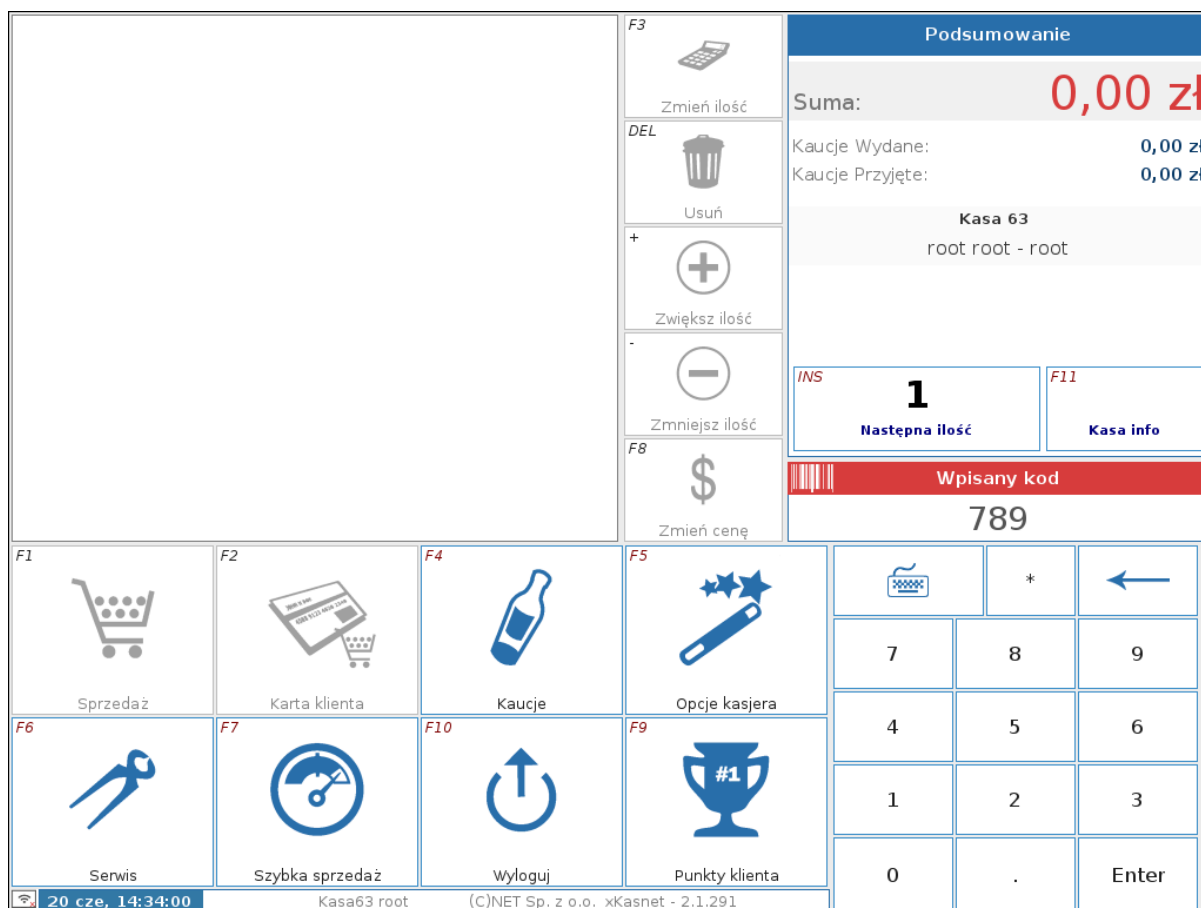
F3
Zmień ilość

DEL
Usuń

+
Zwiększ ilość

-
Zmniejsz ilość

F8
$
Zmień cenę

Podsumowanie

Suma: 0,00 zł

Kaucje Wydane: 0,00 zł
Kaucje Przyjęte: 0,00 zł

Kasa 63
root root - root

INS
1
Następna ilość

F11
Kasa info

Wpisany kod
789

F1
Sprzedaż

F2
Karta klienta

F4
Kaucje

F5
Opcje kasjera

F6
Serwis

F7
Szybka sprzedaż

F10
Wyloguj

F9
#1
Punkty klienta

| | * | ← |
|---|---|---|
| 7 | 8 | 9 |
| 4 | 5 | 6 |
| 1 | 2 | 3 |
| 0 | . | Enter |

20 cze, 14:34:00 Kasa63 root (C)NET Sp. z o.o. xKasnet - 2.1.291